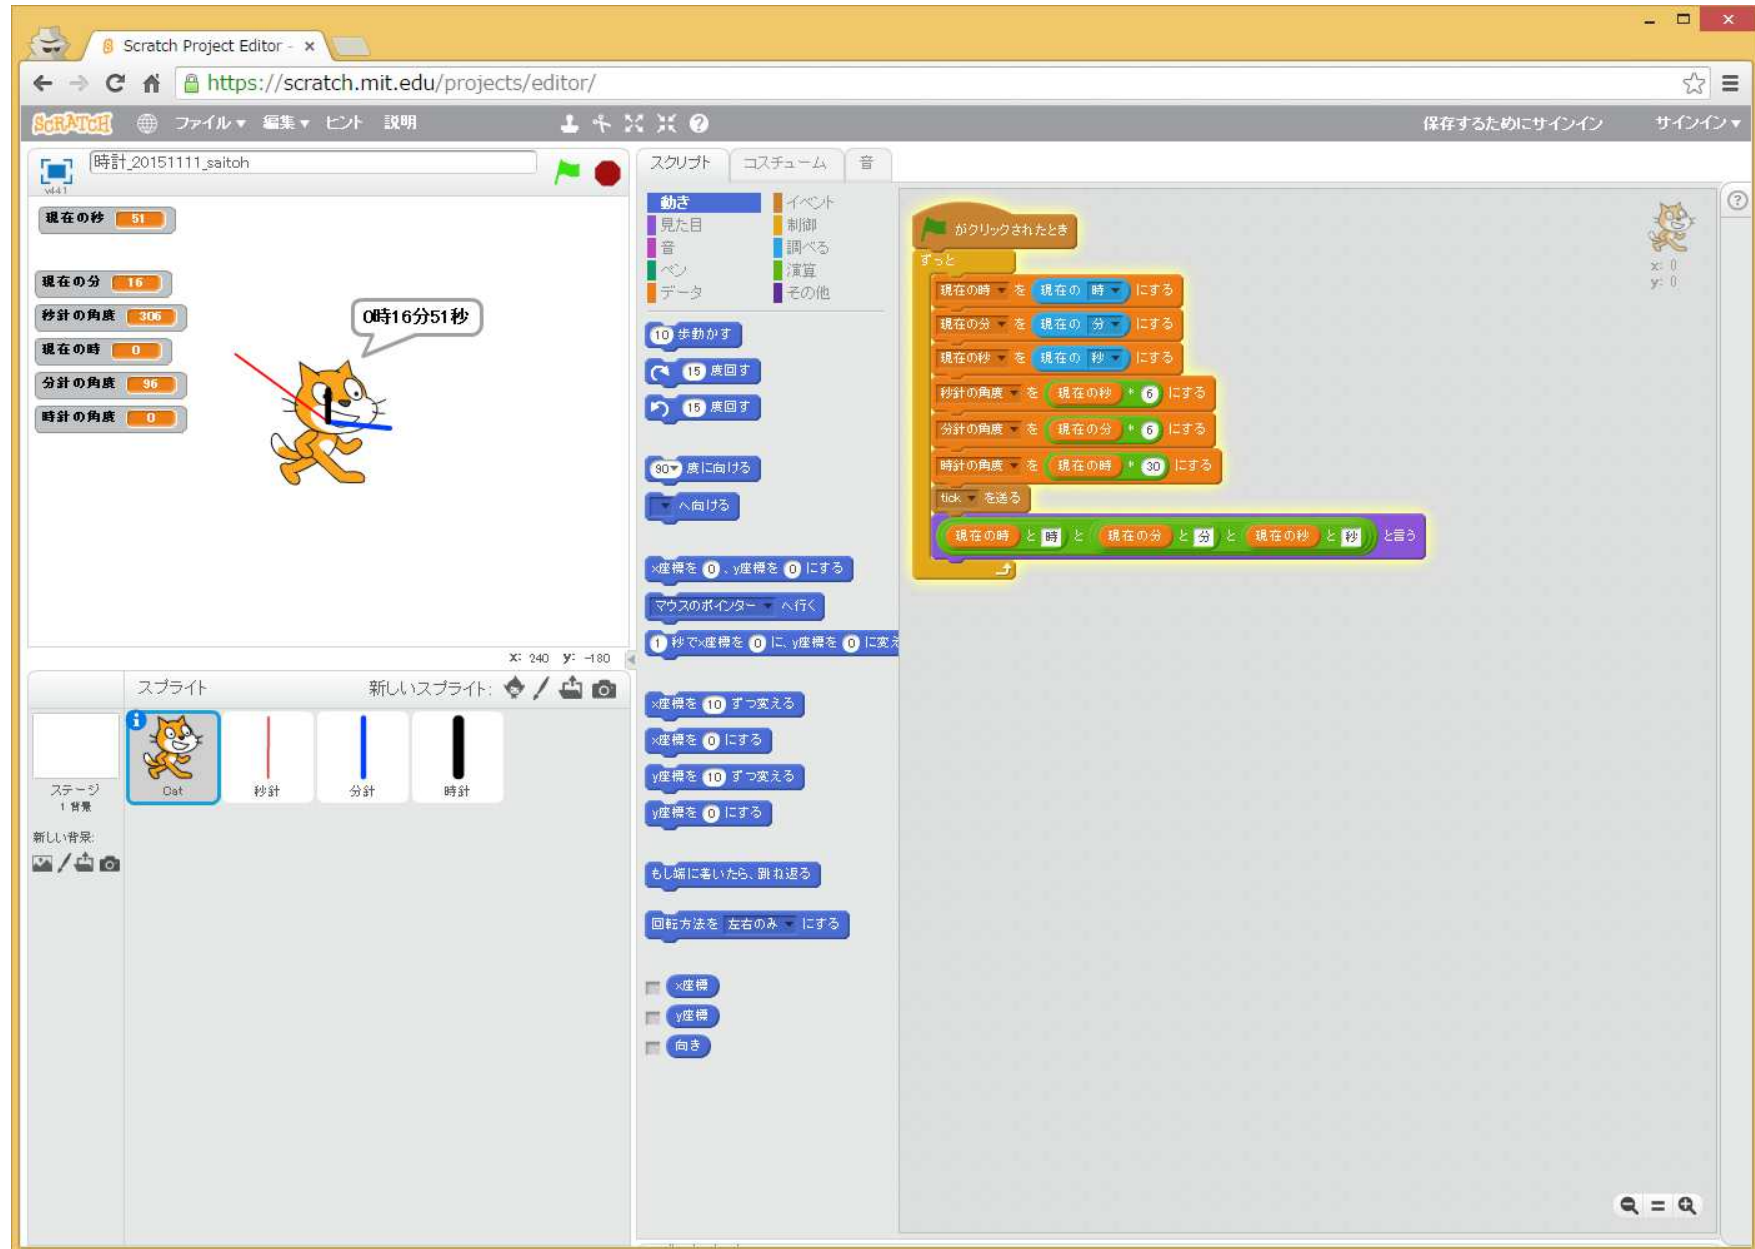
Scratch Project Editor - ×

https://scratch.mit.edu/projects/editor/

SCRATCH ファイル ▾ 編集 ▾ ヒント 説明

保存するためにサインイン サインイン ▾

時計_20151111_saitoh

v441

現在の秒 51

現在の分 16

秒針の角度 306

現在の時 0

分針の角度 96

時針の角度 0

0時16分51秒

x: 240 y: -180

スプライト 新しいスプライト:

ステージ 1 背景

新しい背景:

Cat 秒針 分針 時針

スクリプト コスチューム 音

動き イベント
見た目 制御
音 調べる
ペン 演算
データ その他

10 歩動かす

15 度回す

15 度回す

90▾ 度に向ける

▾ へ向ける

x座標を 0 、y座標を 0 にする

マウスのポインター ▾ へ行く

1 秒でx座標を 0 に、y座標を 0 に変え

x座標を 10 ずつ変える

x座標を 0 にする

y座標を 10 ずつ変える

y座標を 0 にする

もし端に着いたら、跳ね返る

回転方法を 左右のみ ▾ にする

x座標

y座標

向き

がクリックされたとき

ずっと

現在の時 ▾ を 現在の 時 ▾ にする

現在の分 ▾ を 現在の 分 ▾ にする

現在の秒 ▾ を 現在の 秒 ▾ にする

秒針の角度 ▾ を 現在の秒 * 6 にする

分針の角度 ▾ を 現在の分 * 6 にする

時針の角度 ▾ を 現在の時 * 30 にする

tick ▾ を送る

現在の時 と 時 と 現在の分 と 分 と 現在の秒 と 秒 と言う

x: 0
y: 0